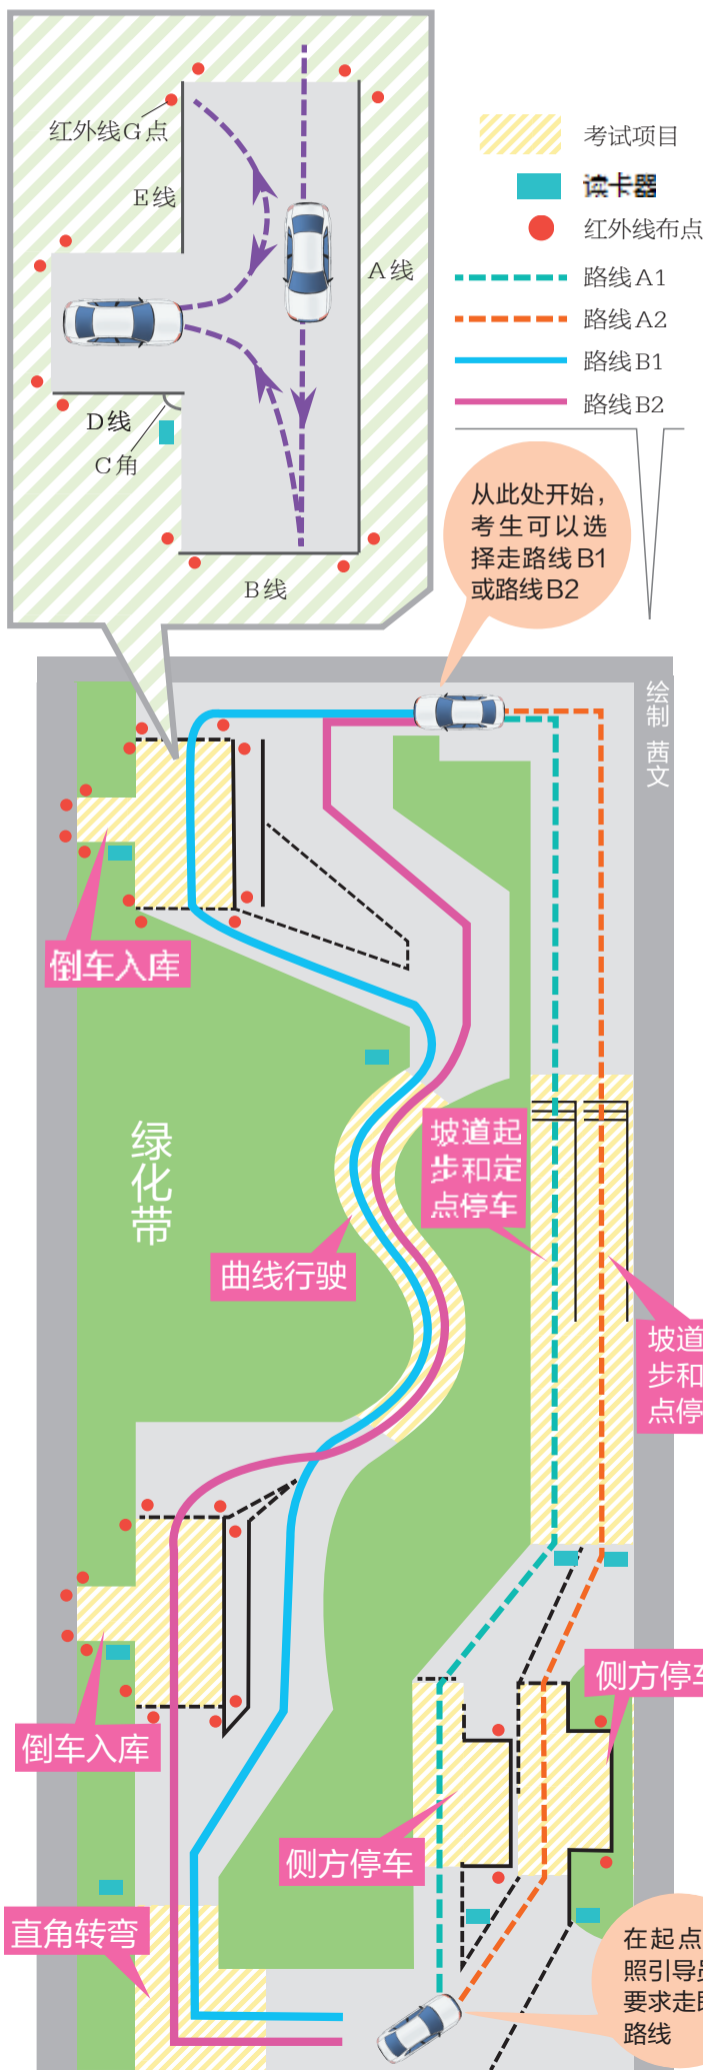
红外线G点

E线

A线

D线

C角

B线

考试项目

读卡器

红外线布点

路线A1

路线A2

路线B1

路线B2

从此处开始，考生可以选择走路线B1或路线B2

绘制 茜文

倒车入库

绿化带

坡道起步和定点停车

曲线行驶

坡道起步和点停

倒车入库

侧方停车

侧方停车

直角转弯

在起点照引导要求走路线